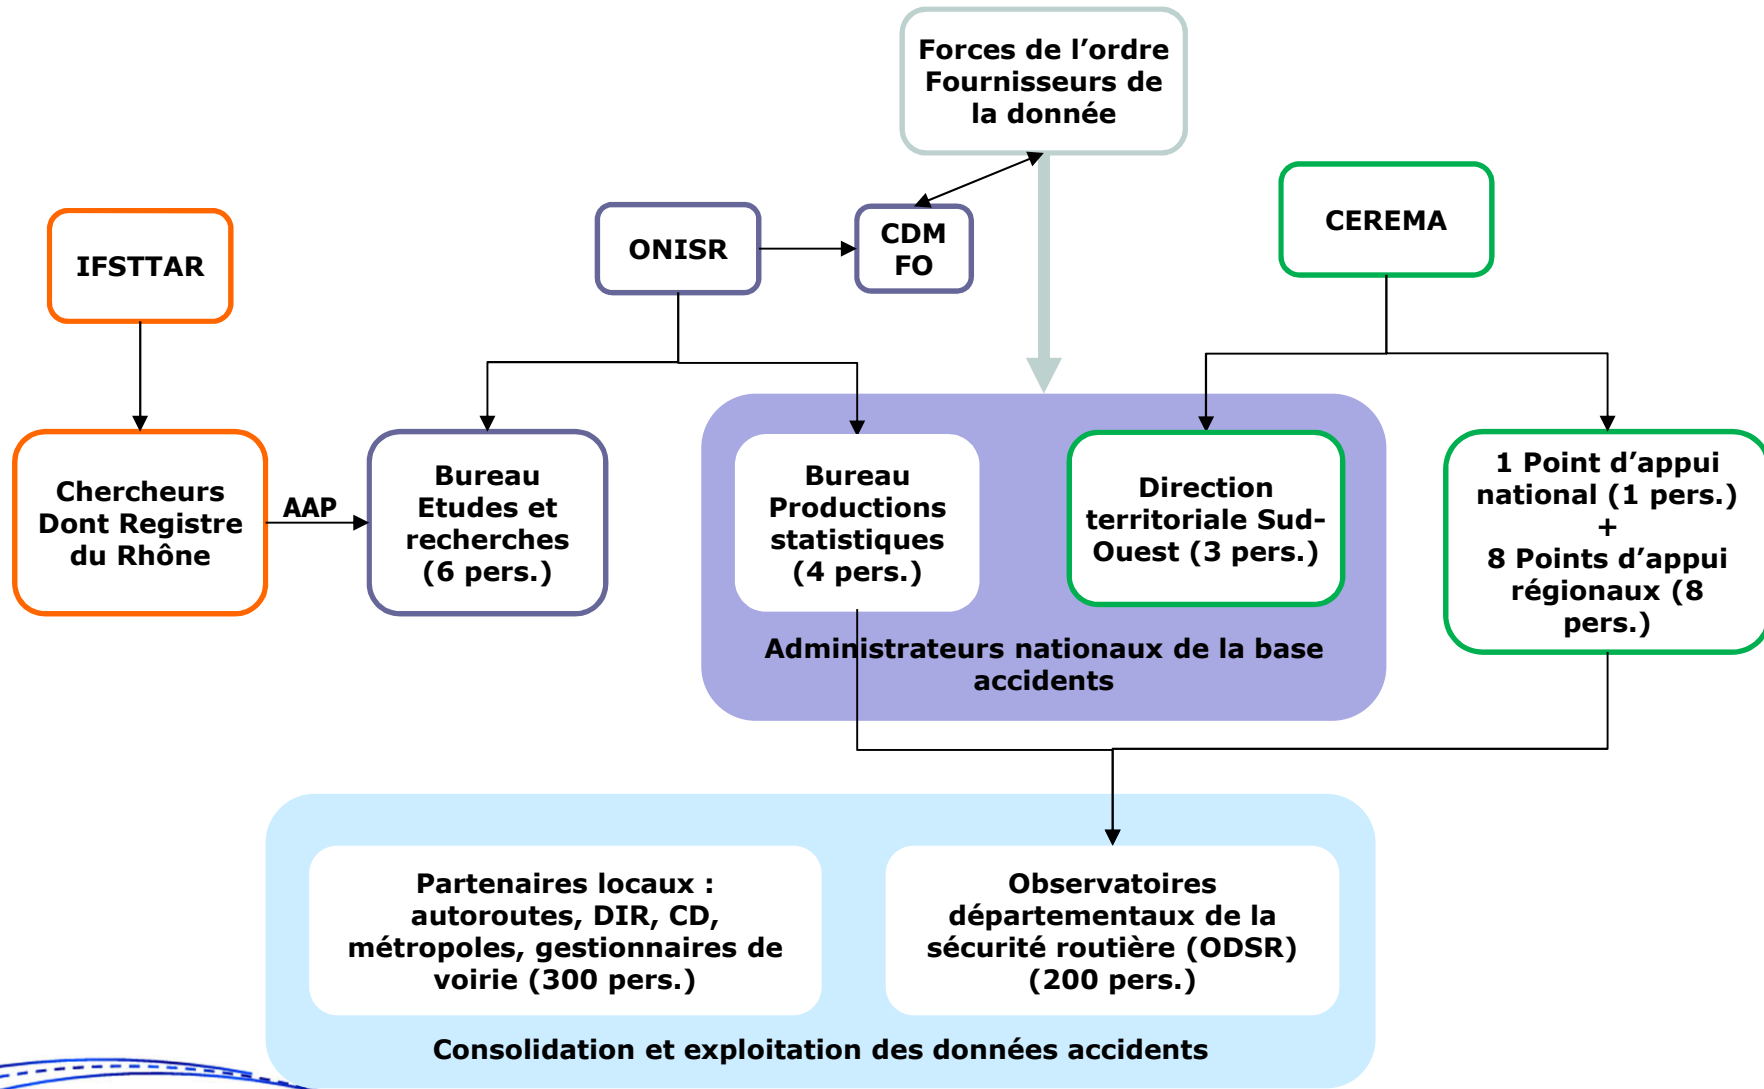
Forces de l'ordre
Fournisseurs de la donnée

IFSTTAR

ONISR

CDM FO

CEREMA

Chercheurs Dont Registre du Rhône

AAP

Bureau Etudes et recherches (6 pers.)

Bureau Productions statistiques (4 pers.)

Direction territoriale Sud-Ouest (3 pers.)

Administrateurs nationaux de la base accidents

1 Point d'appui national (1 pers.)
+
8 Points d'appui régionaux (8 pers.)

Partenaires locaux : autoroutes, DIR, CD, métropoles, gestionnaires de voirie (300 pers.)

Observatoires départementaux de la sécurité routière (ODSR) (200 pers.)

Consolidation et exploitation des données accidents